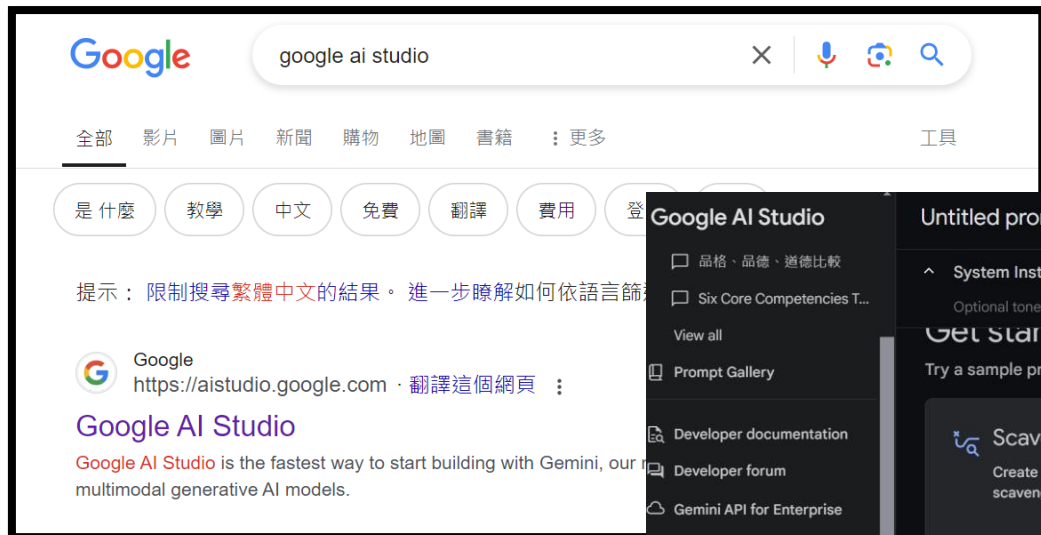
Google

google ai studio

全部 影片 圖片 新聞 購物 地圖 書籍 更多 工具

是 什麼 教學 中文 免費 翻譯 費用 登

提示： 限制搜尋繁體中文的結果。 進一步瞭解如何依語言篩

Google
https://aistudio.google.com · 翻譯這個網頁

Google AI Studio

Google AI Studio is the fastest way to start building with Gemini, our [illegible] multimodal generative AI models.

Google AI Studio

品格、品德、道德比較

Six Core Competencies T...

View all

Prompt Gallery

Developer documentation

Developer forum

Gemini API for Enterprise

Untitled pro

System Inst

Optional tone

Get star

Try a sample pr

Scav

Create

scaven